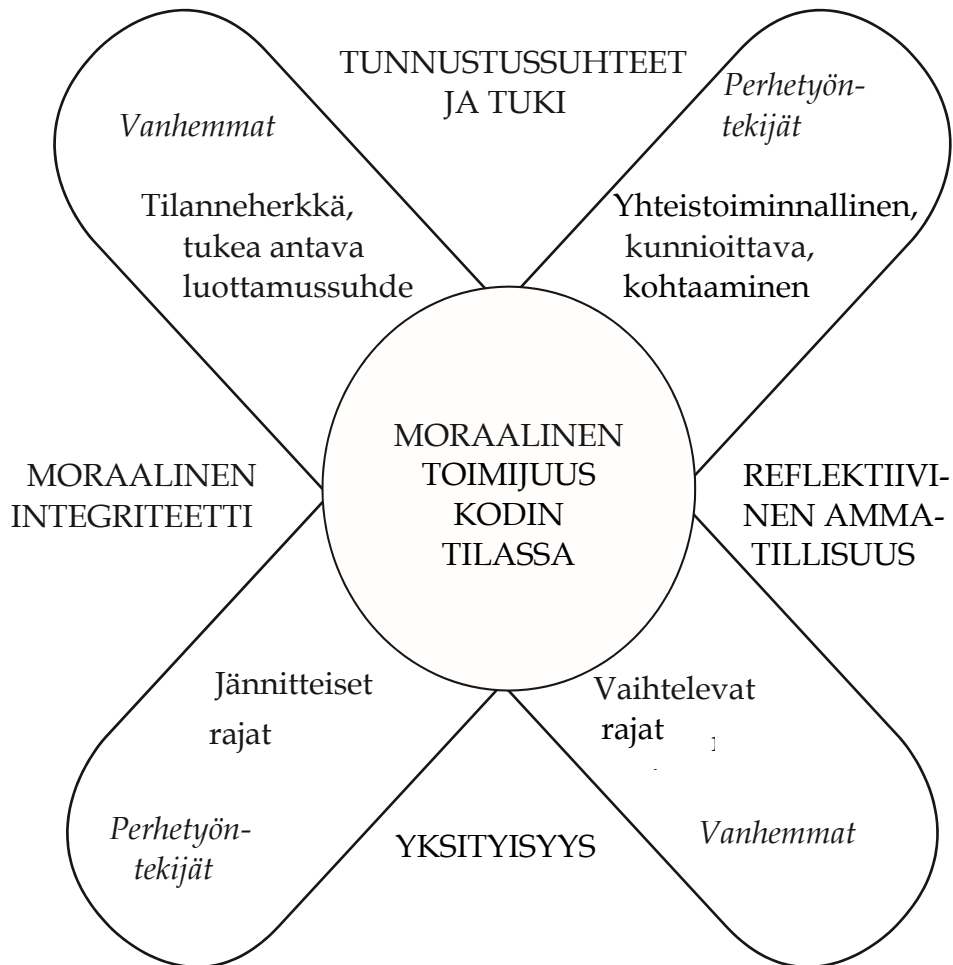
TUNNUSTUSSUHTEET JA TUKI

Vanhemmat

Tilanneherkkä, tukea antava luottamussuhde

Perhetyöntekijät

Yhteistoiminnallinen, kunnioittava, kohtaaminen

MORAALINEN INTEGRITEETTI

MORAALINEN TOIMIJUUS KODIN TILASSA

REFLEKTIIVINEN AMMATILLISUUS

Jännitteiset rajat

Vaihtelevat rajat

Perhetyöntekijät

YKSITYISYYS

Vanhemmat